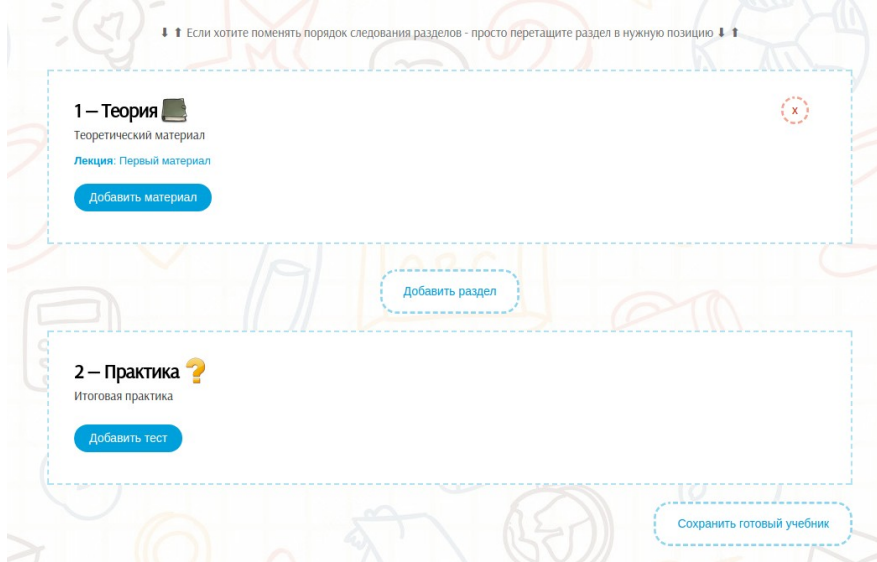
⬇ ⬆ Если хотите поменять порядок следования разделов - просто перетащите раздел в нужную позицию ⬇ ⬆

1 – Теория

x

Теоретический материал

Лекция: Первый материал

Добавить материал

Добавить раздел

2 – Практика

Итоговая практика

Добавить тест

Сохранить готовый учебник